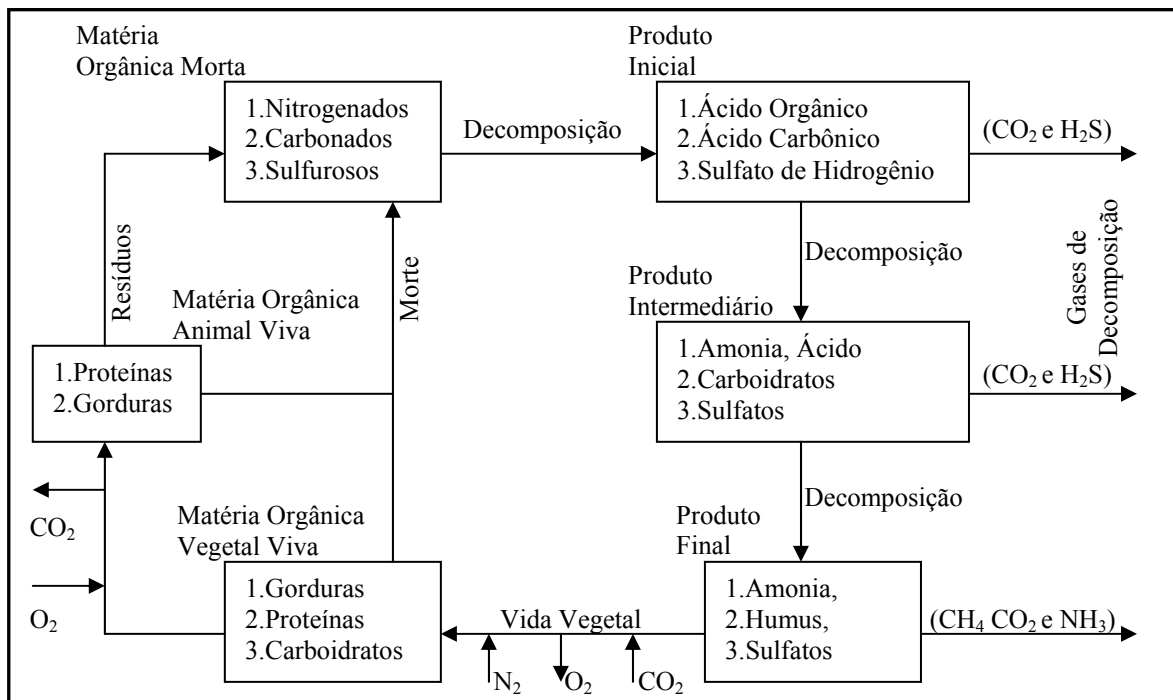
Matéria Orgânica Morta

1.Nitrogenados
2.Carbonados
3.Sulfurosos

Decomposição

Produto Inicial

1.Ácido Orgânico
2.Ácido Carbônico
3.Sulfato de Hidrogênio

($CO_2$ e $H_2S$)

Resíduos

Morte

Matéria Orgânica Animal Viva

Decomposição

Produto Intermediário

Gases de Decomposição

1.Proteínas
2.Gorduras

1.Amonia, Ácido
2.Carboidratos
3.Sulfatos

($CO_2$ e $H_2S$)

Decomposição

$CO_2$

Matéria Orgânica Vegetal Viva

Produto Final

$O_2$

1.Gorduras
2.Proteínas
3.Carboidratos

Vida Vegetal

1.Amonia,
2.Humus,
3.Sulfatos

($CH_4$ $CO_2$ e $NH_3$)

$N_2$ $O_2$ $CO_2$